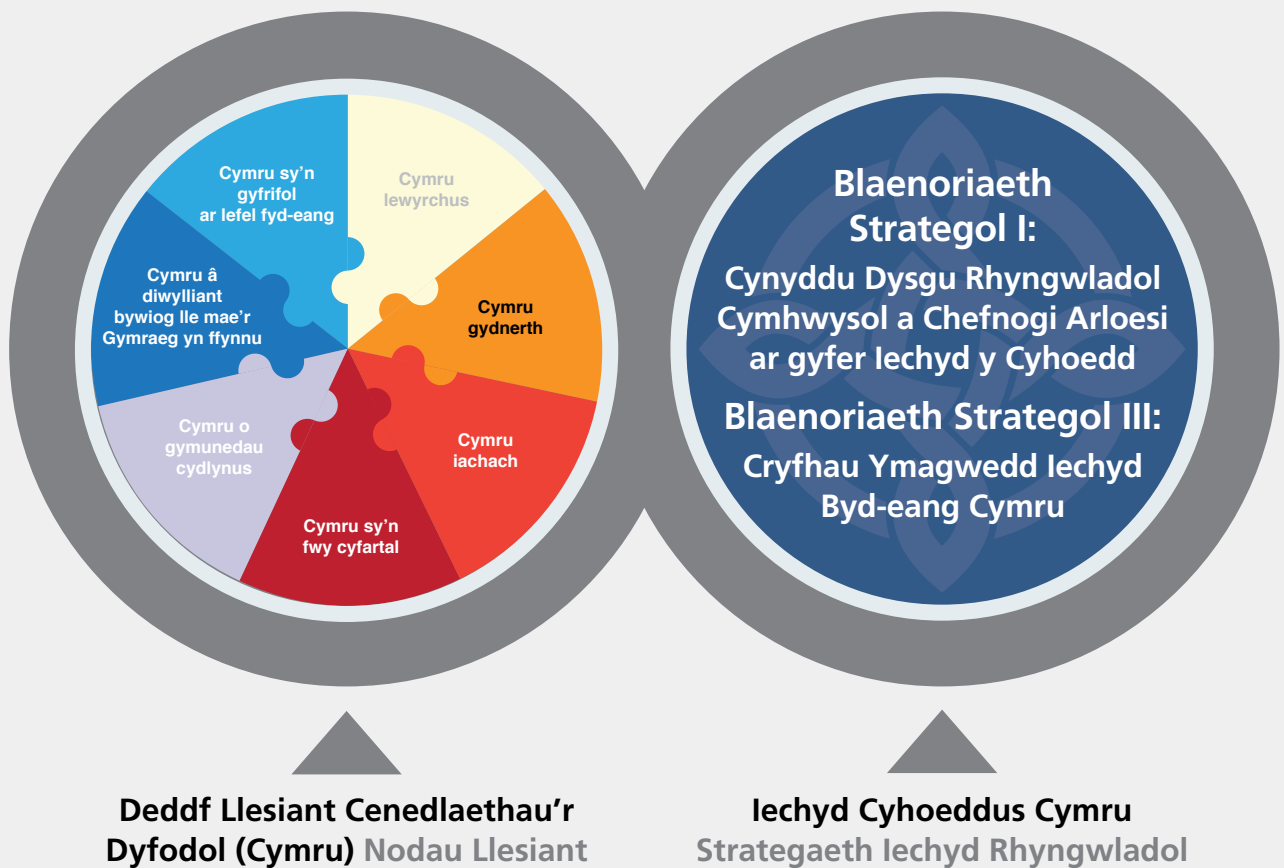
Cymru sy'n gyfrifol ar lefel fyd-eang

Cymru lewyrchus

Cymru â diwylliant bywiog lle mae'r Gymraeg yn ffynnu

Cymru gydnerth

Cymru o gymunedau cydlynus

Cymru iachach

Cymru sy'n fwy cyfartal

Blaenoriaeth Strategol I:
Cynyddu Dysgu Rhyngwladol Cymhwysol a Chefnogi Arloesi ar gyfer Iechyd y Cyhoedd

Blaenoriaeth Strategol III:
Cryfhau Ymagwedd Iechyd Byd-eang Cymru

Deddf Llesiant Cenedlaethau'r Dyfodol (Cymru) Nodau Llesiant

Iechyd Cyhoeddus Cymru Strategaeth Iechyd Rhyngwladol